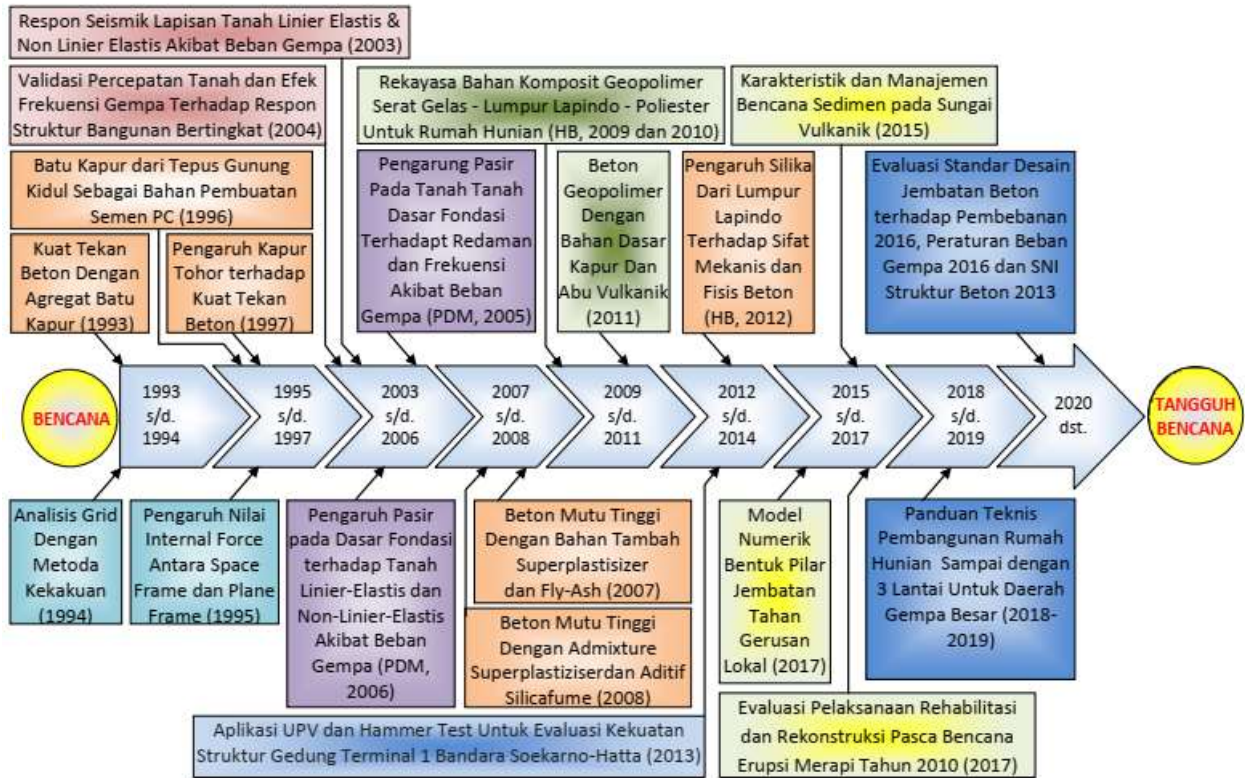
Respon Seismik Lapisan Tanah Linier Elastis & Non Linier Elastis Akibat Beban Gempa (2003)

Validasi Percepatan Tanah dan Efek Frekuensi Gempa Terhadap Respon Struktur Bangunan Bertingkat (2004)

Batu Kapur dari Tepus Gunung Kidul Sebagai Bahan Pembuatan Semen PC (1996)

Kuat Tekan Beton Dengan Agregat Batu Kapur (1993)

Pengaruh Kapur Tohor terhadap Kuat Tekan Beton (1997)

Rekayasa Bahan Komposit Geopolimer Serat Gelas - Lumpur Lapindo - Poliester Untuk Rumah Hunian (HB, 2009 dan 2010)

Pengarung Pasir Pada Tanah Tanah Dasar Fondasi Terhadapt Redaman dan Frekuensi Akibat Beban Gempa (PDM, 2005)

Beton Geopolimer Dengan Bahan Dasar Kapur Dan Abu Vulkanik (2011)

Pengaruh Silika Dari Lumpur Lapindo Terhadap Sifat Mekanis dan Fisis Beton (HB, 2012)

Karakteristik dan Manajemen Bencana Sedimen pada Sungai Vulkanik (2015)

Evaluasi Standar Desain Jembatan Beton terhadap Pembebanan 2016, Peraturan Beban Gempa 2016 dan SNI Struktur Beton 2013

BENCANA

1993 s/d. 1994

1995 s/d. 1997

2003 s/d. 2006

2007 s/d. 2008

2009 s/d. 2011

2012 s/d. 2014

2015 s/d. 2017

2018 s/d. 2019

2020 dst.

TANGGUH BENCANA

Analisis Grid Dengan Metoda Kekakuan (1994)

Pengaruh Nilai Internal Force Antara Space Frame dan Plane Frame (1995)

Pengaruh Pasir pada Dasar Fondasi terhadap Tanah Linier-Elastis dan Non-Linier-Elastis Akibat Beban Gempa (PDM, 2006)

Beton Mutu Tinggi Dengan Bahan Tambah Superplastisizer dan Fly-Ash (2007)

Beton Mutu Tinggi Dengan Admixture Superplastiziserdan Aditif Silicafume (2008)

Model Numerik Bentuk Pilar Jembatan Tahan Gerusan Lokal (2017)

Panduan Teknis Pembangunan Rumah Hunian Sampai dengan 3 Lantai Untuk Daerah Gempa Besar (2018-2019)

Aplikasi UPV dan Hammer Test Untuk Evaluasi Kekuatan Struktur Gedung Terminal 1 Bandara Soekarno-Hatta (2013)

Evaluasi Pelaksanaan Rehabilitasi dan Rekonstruksi Pasca Bencana Erupsi Merapi Tahun 2010 (2017)